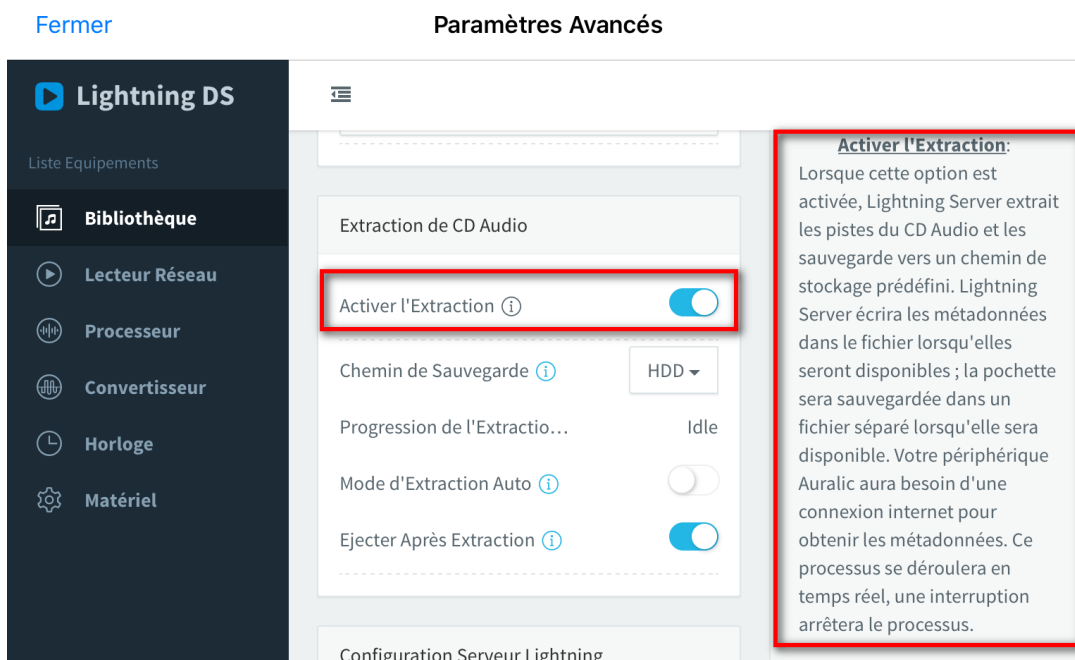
Fermer

Paramètres Avancés

Lightning DS

Liste Equipements

Bibliothèque

Lecteur Réseau

Processeur

Convertisseur

Horloge

Matériel

Extraction de CD Audio

Activer l'Extraction ⓘ

Chemin de Sauvegarde ⓘ HDD

Progression de l'Extractio… Idle

Mode d'Extraction Auto ⓘ

Ejecter Après Extraction ⓘ

Configuration Serveur Lightning

Activer l'Extraction: Lorsque cette option est activée, Lightning Server extrait les pistes du CD Audio et les sauvegarde vers un chemin de stockage prédéfini. Lightning Server écrira les métadonnées dans le fichier lorsqu'elles seront disponibles ; la pochette sera sauvegardée dans un fichier séparé lorsqu'elle sera disponible. Votre périphérique Auralic aura besoin d'une connexion internet pour obtenir les métadonnées. Ce processus se déroulera en temps réel, une interruption arrêtera le processus.